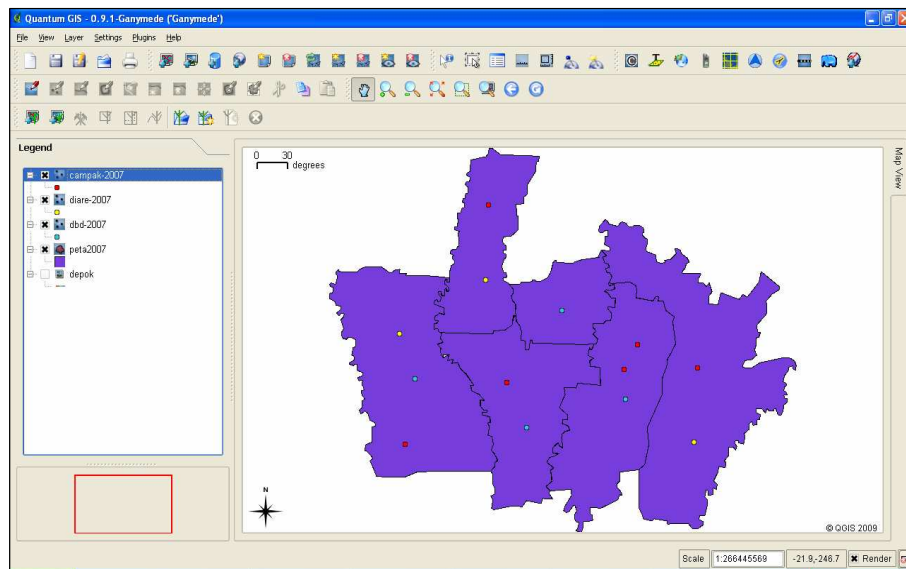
Quantum GIS - 0.9.1-Ganymede ('Ganymede')

File View Layer Settings Plugins Help

Legend

campak-2007
diare-2007
dbd-2007
peta2007
depok

Map View

0 30
degrees

N

© QGIS 2009

Scale 1:266445569 -21.9,-246.7 Render